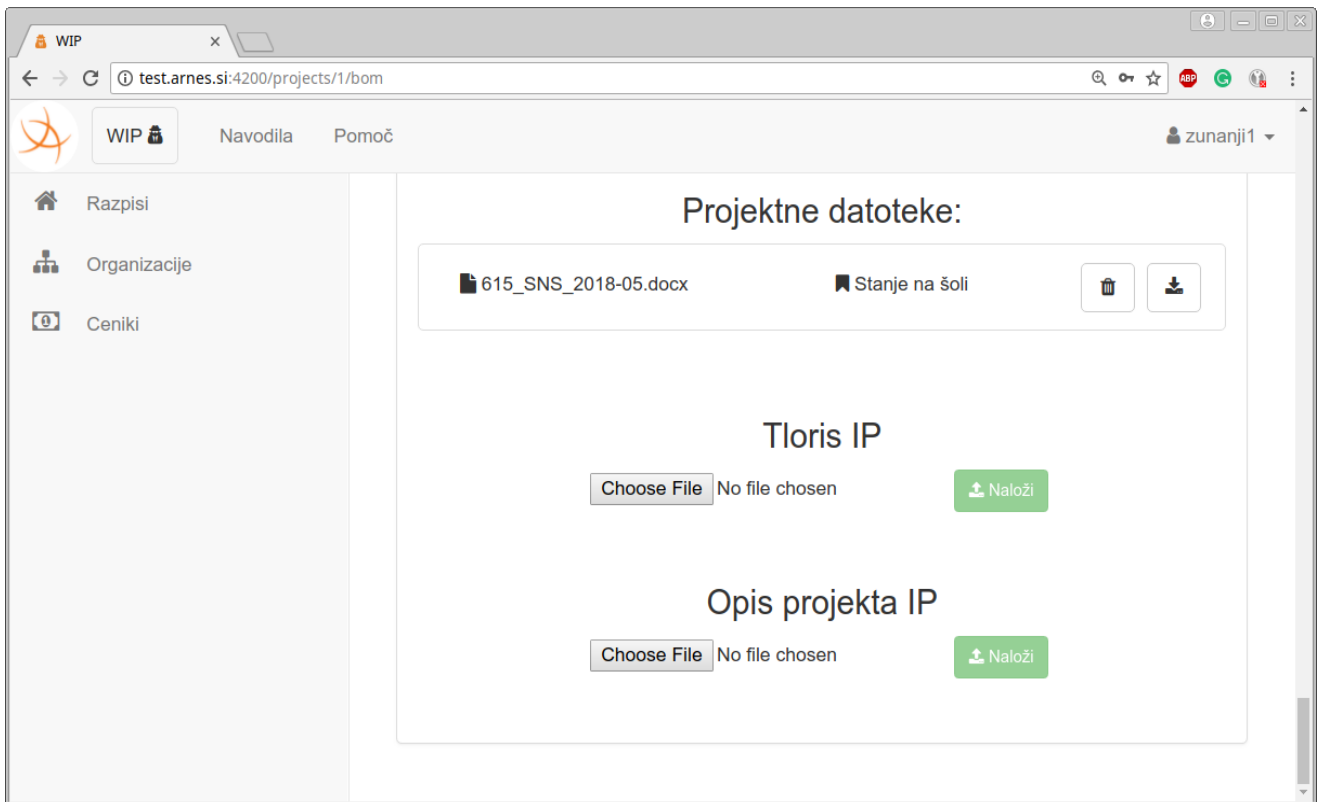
WIP ×

test.arnes.si:4200/projects/1/bom

ABP

WIP

Navodila

Pomoč

zunanji1

Razpisi

Organizacije

Ceniki

Projektne datoteke:

615_SNS_2018-05.docx

Stanje na šoli

Tloris IP

Choose File No file chosen

Naloži

Opis projekta IP

Choose File No file chosen

Naloži